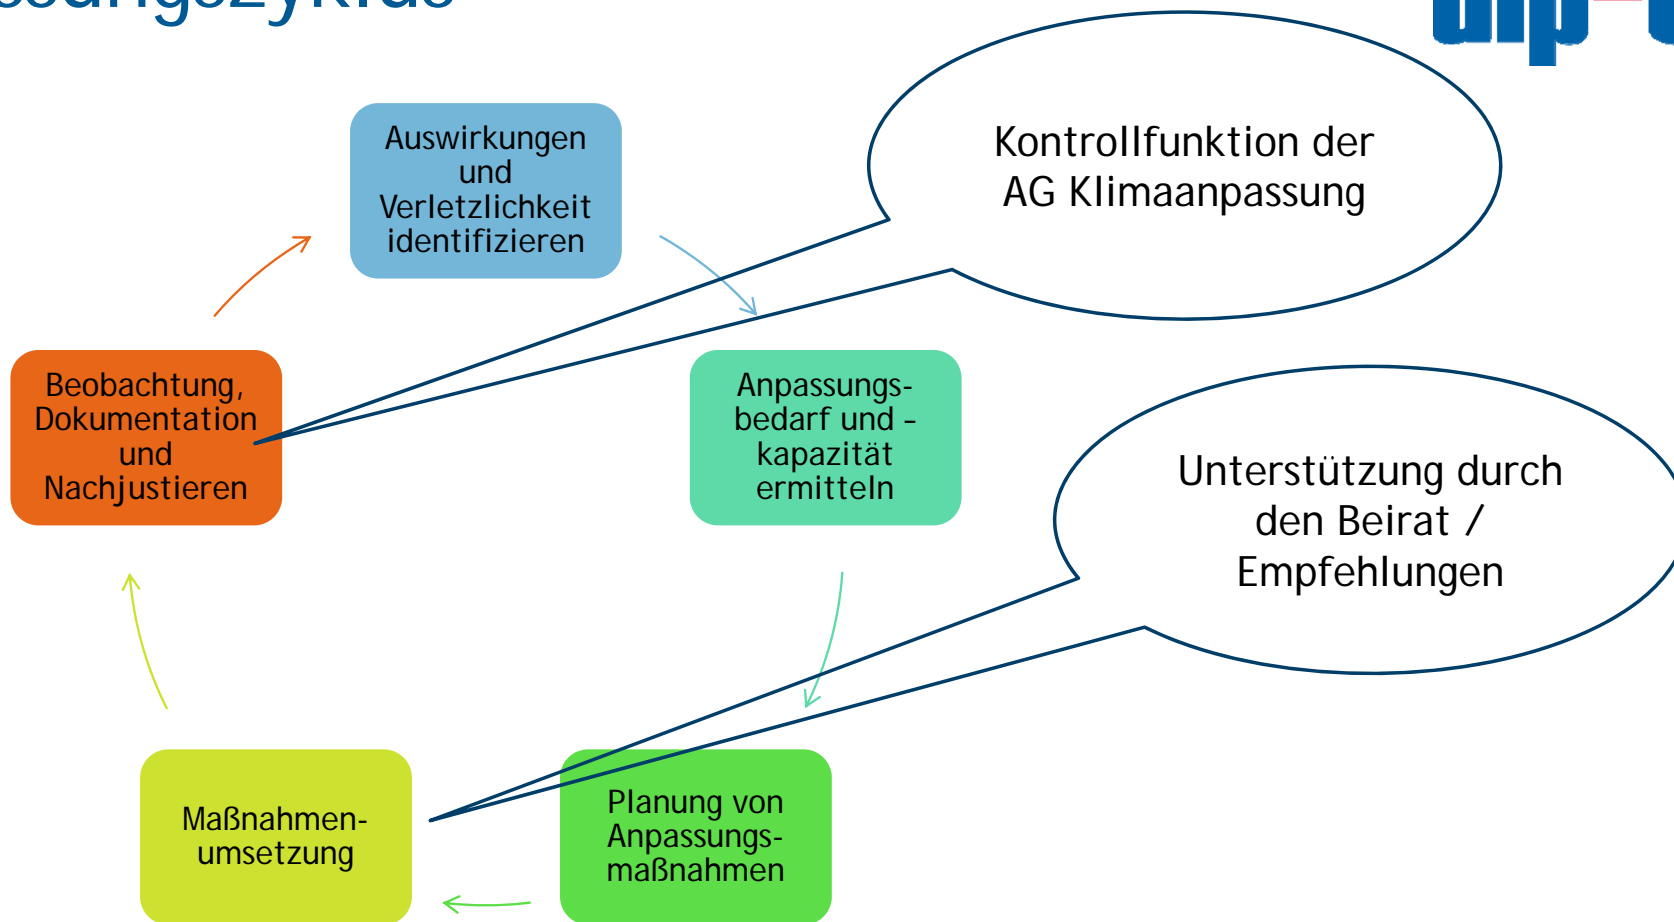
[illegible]ungszyklus

Auswirkungen und Verletzlichkeit identifizieren

Kontrollfunktion der AG Klimaanpassung

Beobachtung, Dokumentation und Nachjustieren

Anpassungsbedarf und -kapazität ermitteln

Unterstützung durch den Beirat / Empfehlungen

Maßnahmenumsetzung

Planung von Anpassungsmaßnahmen